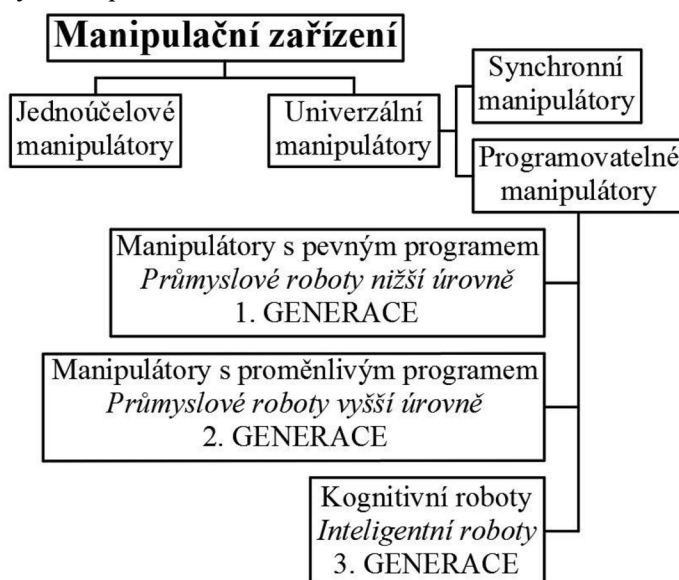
Manipulační zařízení

Jednoúčelové manipulátory

Univerzální manipulátory

Synchronní manipulátory

Programovatelné manipulátory

Manipulátory s pevným programem
*Průmyslové roboty nižší úrovně*
1. GENERACE

Manipulátory s proměnlivým programem
*Průmyslové roboty vyšší úrovně*
2. GENERACE

Kognitivní roboty
*Inteligentní roboty*
3. GENERACE